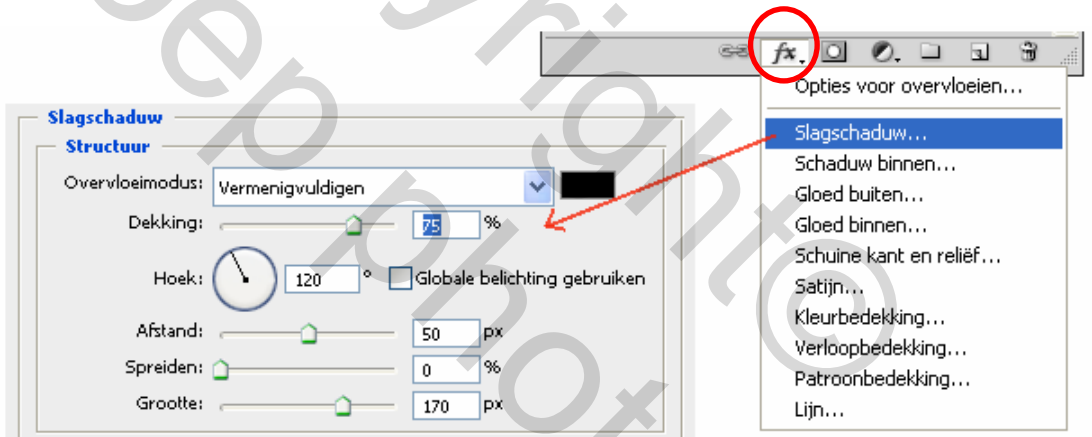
Slagschaduw
Structuur
Overvloeimodus: Vermenigvuldigen
Dekking: 75 %
Hoek: 120 ° Globale belichting gebruiken
Afstand: 50 px
Spreiden: 0 %
Grootte: 170 px

fx
Opties voor overvloeien...
Slagschaduw...
Schaduw binnen...
Gloed buiten...
Gloed binnen...
Schuine kant en reliëf...
Satijn...
Kleurbedekking...
Verloopbedekking...
Patroonbedekking...
Lijn...

Copyright © Gep photo